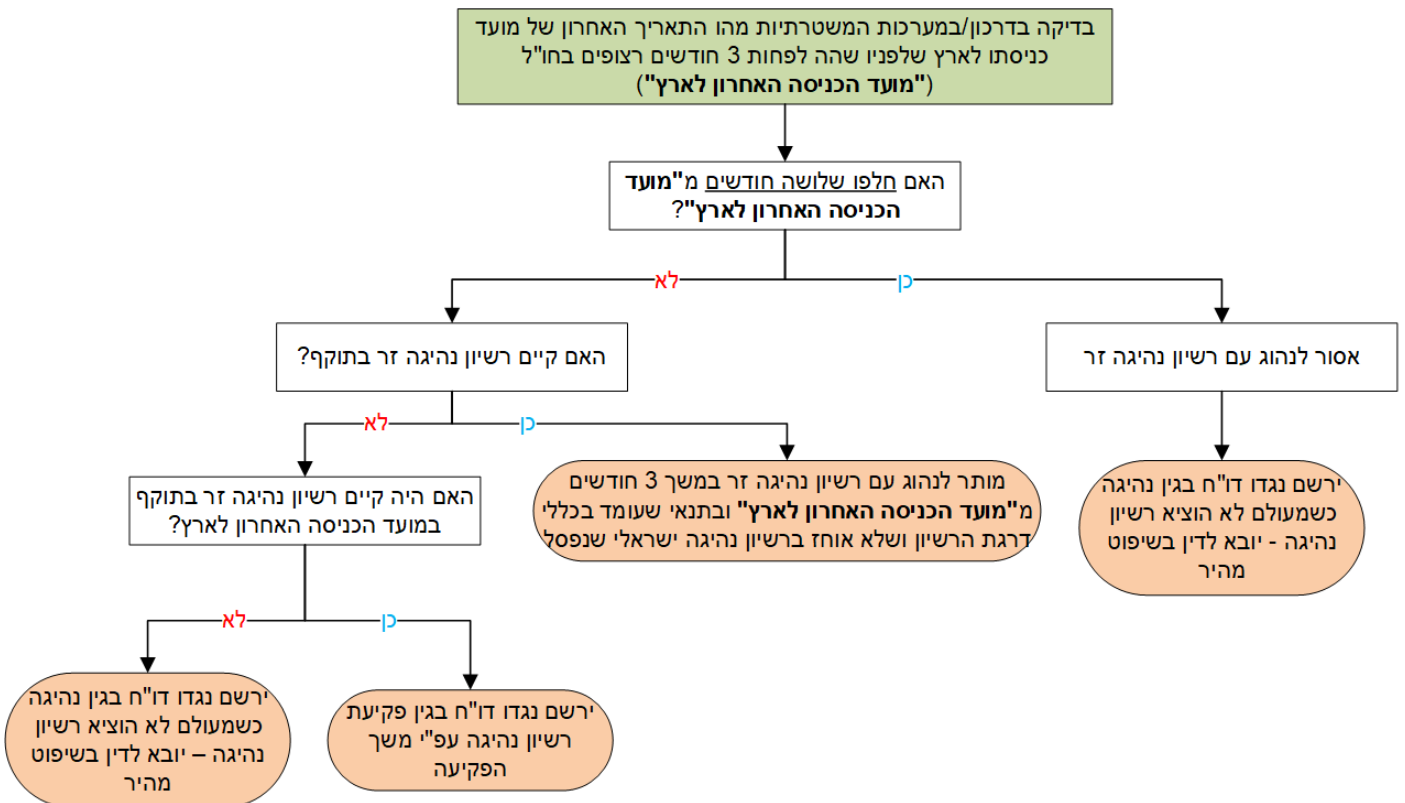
בדיקה בדרכון/במערכות המשטרתיות מהו התאריך האחרון של מועד כניסתו לארץ שלפניו שהה לפחות 3 חודשים רצופים בחו"ל ("מועד הכניסה האחרון לארץ")

האם חלפו שלושה חודשים מ"מועד הכניסה האחרון לארץ"?

לא

כן

האם קיים רשיון נהיגה זר בתוקף?

אסור לנהוג עם רשיון נהיגה זר

לא

כן

האם היה קיים רשיון נהיגה זר בתוקף במועד הכניסה האחרון לארץ?

מותר לנהוג עם רשיון נהיגה זר במשך 3 חודשים מ"מועד הכניסה האחרון לארץ" ובתנאי שעומד בכללי דרגת הרשיון ושלא אוחז ברשיון נהיגה ישראלי שנפסל

ירשם נגדו דו"ח בגין נהיגה כשמעולם לא הוציא רשיון נהיגה - יובא לדין בשיפוט מהיר

לא

כן

ירשם נגדו דו"ח בגין נהיגה כשמעולם לא הוציא רשיון נהיגה – יובא לדין בשיפוט מהיר

ירשם נגדו דו"ח בגין פקיעת רשיון נהיגה עפ"י משך הפקיעה